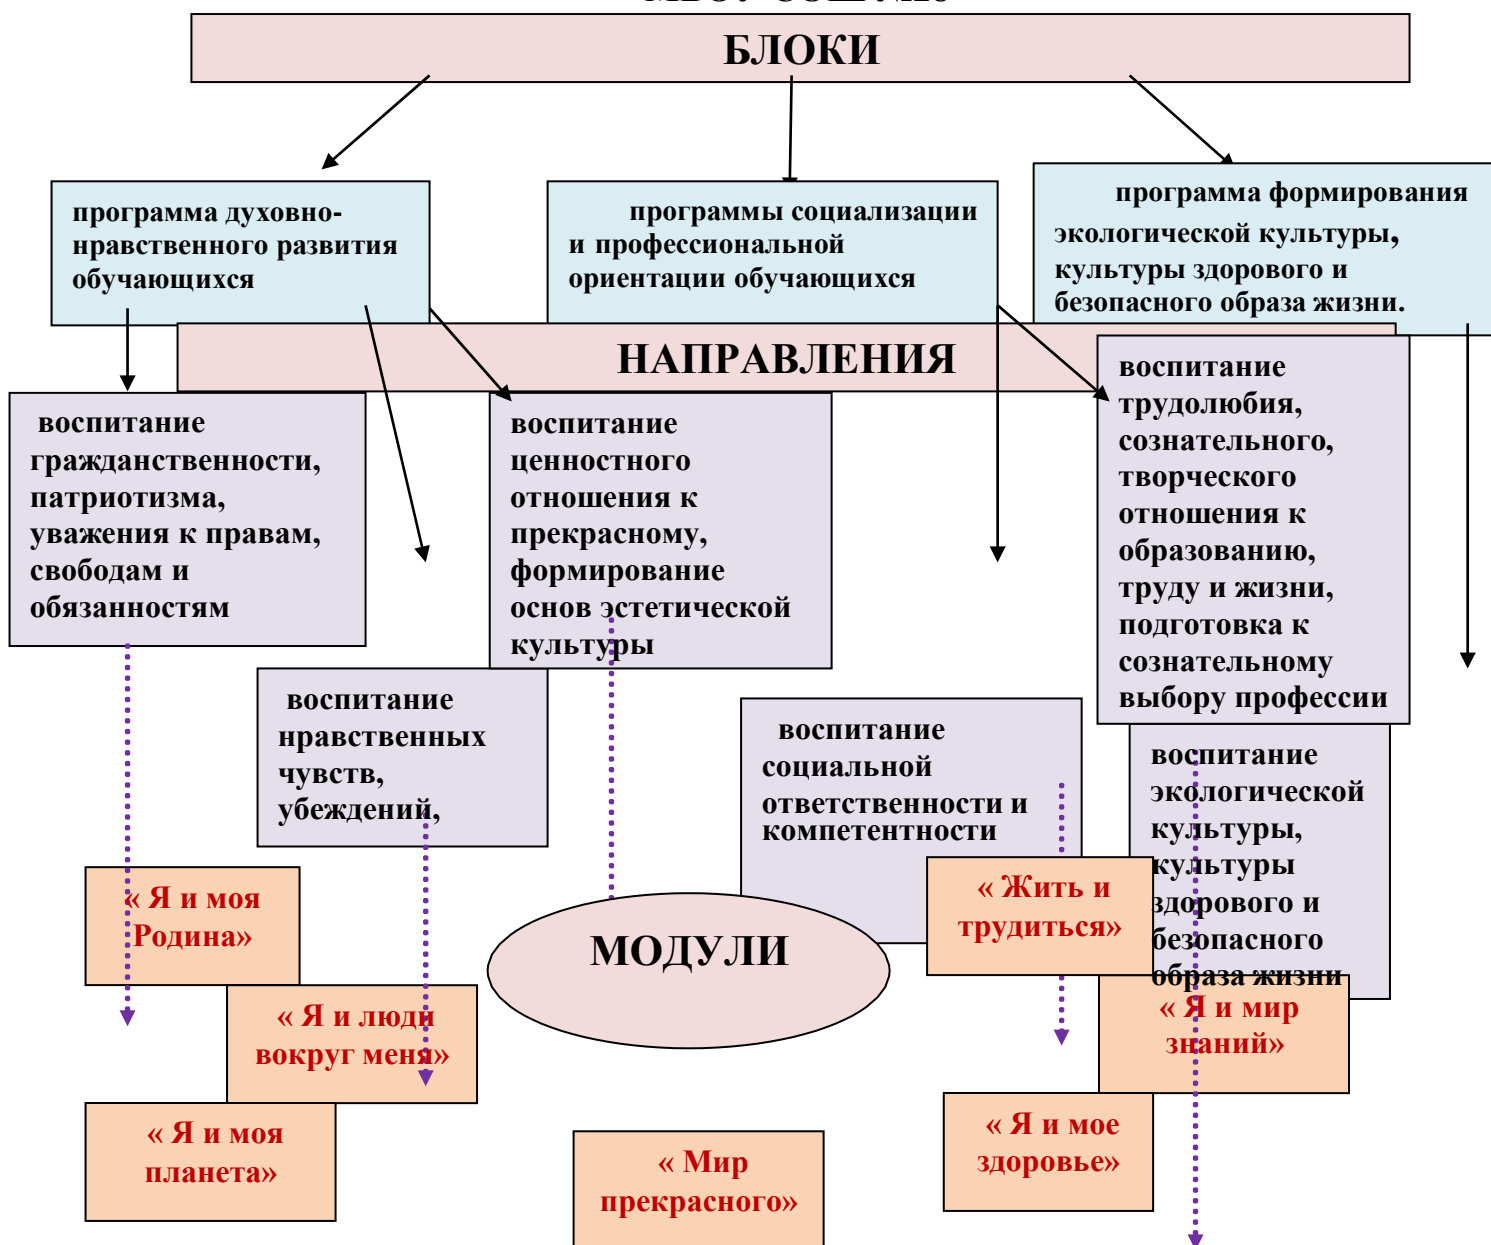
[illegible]

БЛОКИ

программа духовно-нравственного развития обучающихся

программы социализации и профессиональной ориентации обучающихся

программа формирования экологической культуры, культуры здорового и безопасного образа жизни.

НАПРАВЛЕНИЯ

воспитание гражданственности, патриотизма, уважения к правам, свободам и обязанностям

воспитание ценностного отношения к прекрасному, формирование основ эстетической культуры

воспитание трудолюбия, сознательного, творческого отношения к образованию, труду и жизни, подготовка к сознательному выбору профессии

воспитание нравственных чувств, убеждений,

воспитание социальной ответственности и компетентности

воспитание экологической культуры, культуры здорового и безопасного образа жизни

« Я и моя Родина»

« Я и люди вокруг меня»

« Я и моя планета»

МОДУЛИ

« Мир прекрасного»

« Жить и трудиться»

« Я и мир знаний»

« Я и мое здоровье»